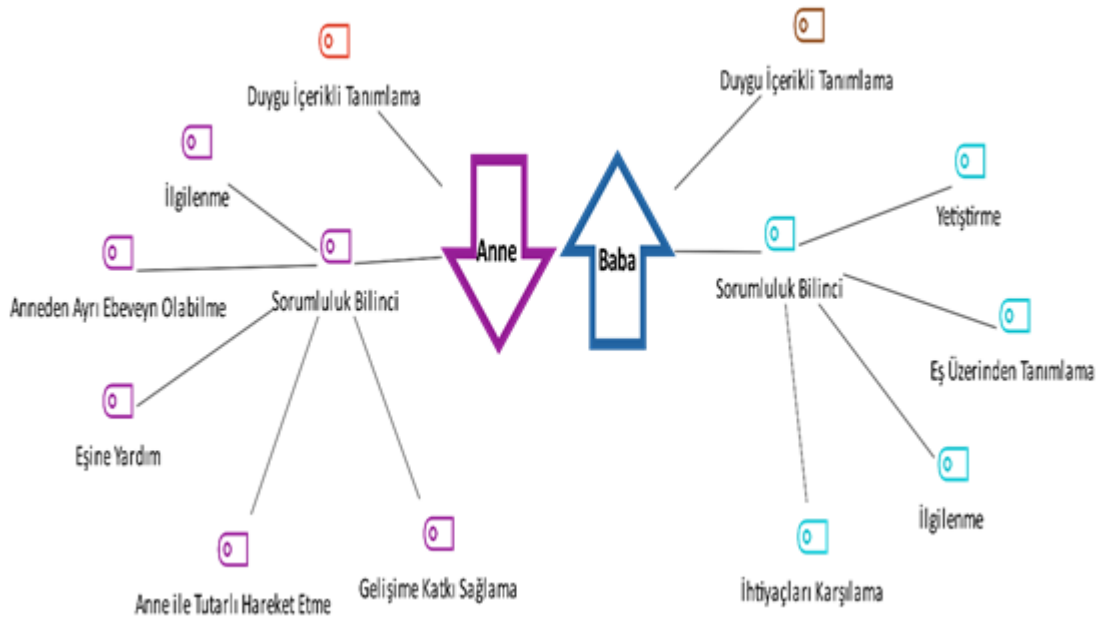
Duygu İçerikli Tanımlama

İlgilenme

Anneden Ayrı Ebeveyn Olabilme

Sorumluluk Bilinci

Eşine Yardım

Anne ile Tutarlı Hareket Etme

Gelişime Katkı Sağlama

Anne

Baba

Duygu İçerikli Tanımlama

Yetiştirme

Sorumluluk Bilinci

Eş Üzerinden Tanımlama

İlgilenme

İhtiyaçları Karşılama